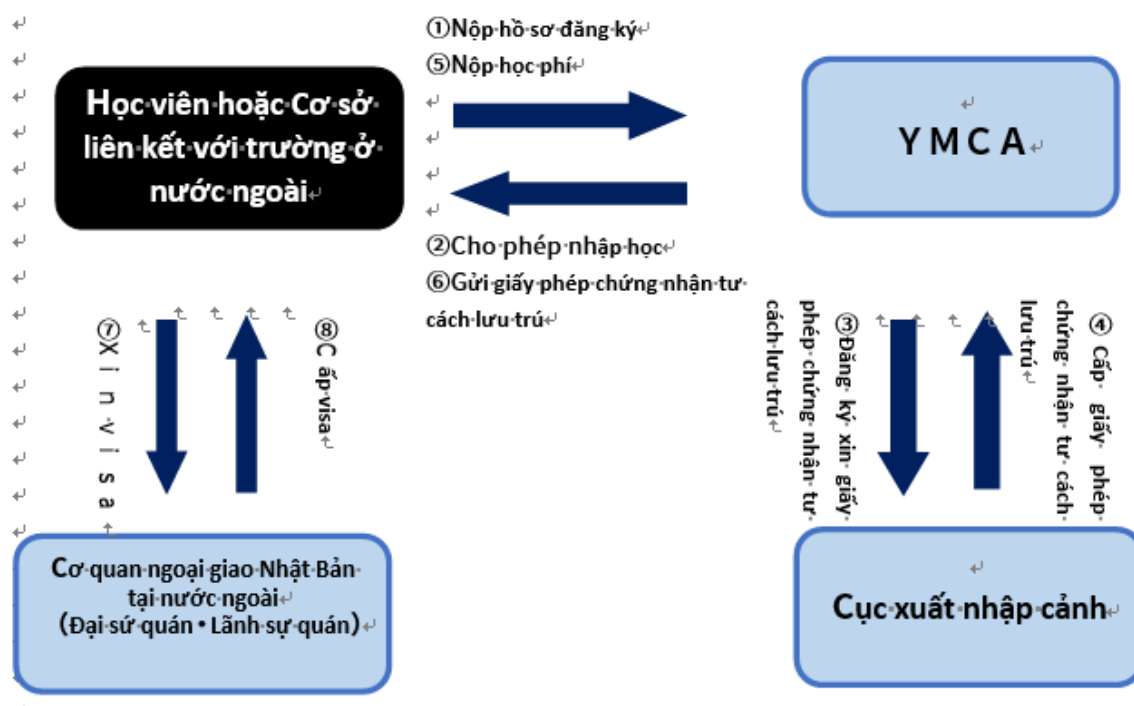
①Nộp hồ sơ đăng ký
⑤Nộp học phí

Học viên hoặc Cơ sở liên kết với trường ở nước ngoài

YMCA

②Cho phép nhập học
⑥Gửi giấy phép chứng nhận tư cách lưu trú

⑦Xin visa

⑧Cấp visa

③Đăng ký xin giấy phép chứng nhận tư cách lưu trú

④ Cấp giấy phép chứng nhận tư cách lưu trú

Cơ quan ngoại giao Nhật Bản tại nước ngoài (Đại sứ quán • Lãnh sự quán)

Cục xuất nhập cảnh